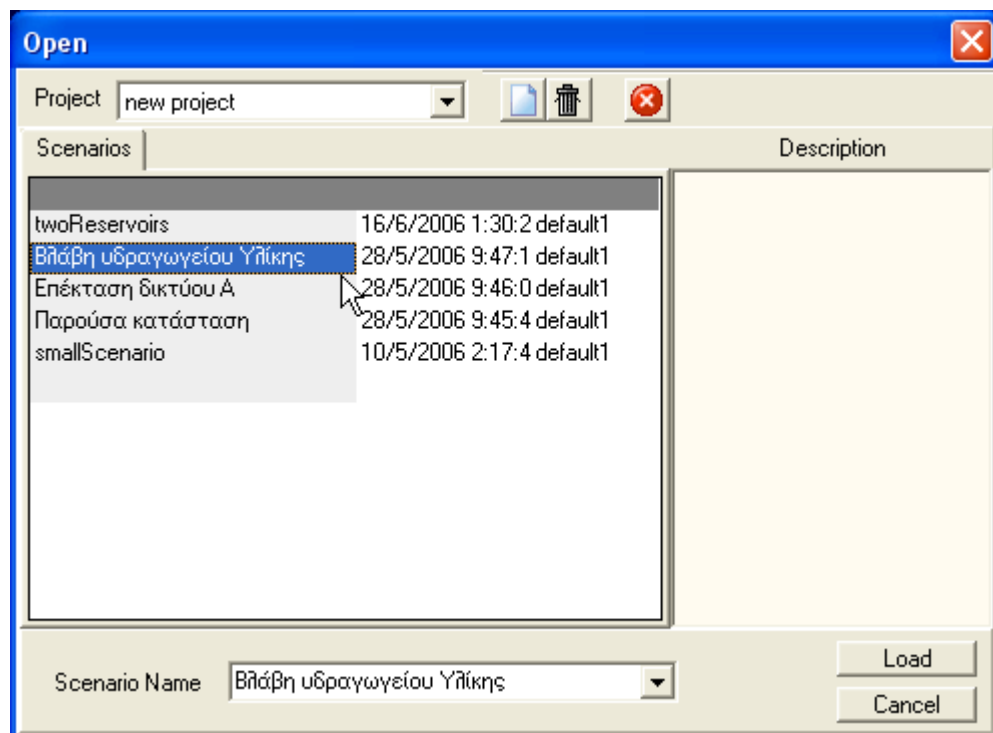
Open

Project new project

Scenarios

Description

| | |
|---|---|
| twoReservoirs | 16/6/2006 1:30:2 default1 |
| Βλάβη υδραγωγείου Υλίκης | 28/5/2006 9:47:1 default1 |
| Επέκταση δικτύου Α | 28/5/2006 9:46:0 default1 |
| Παρούσα κατάσταση | 28/5/2006 9:45:4 default1 |
| smallScenario | 10/5/2006 2:17:4 default1 |

Scenario Name Βλάβη υδραγωγείου Υλίκης

Load

Cancel